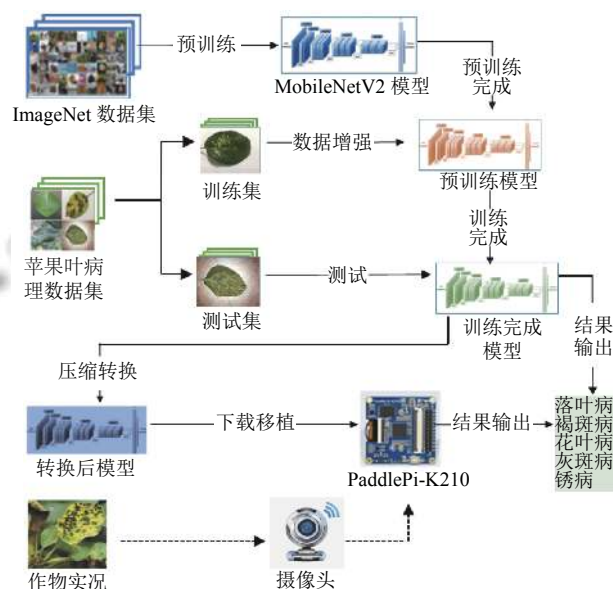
ImageNet 数据集

预训练

MobileNetV2 模型

预训练完成

苹果叶病理数据集

训练集

数据增强

预训练模型

训练完成

测试集

测试

训练完成模型

结果输出

压缩转换

转换后模型

下载移植

PaddlePi-K210

结果输出

落叶病
褐斑病
花叶病
灰斑病
锈病

作物实况

摄像头